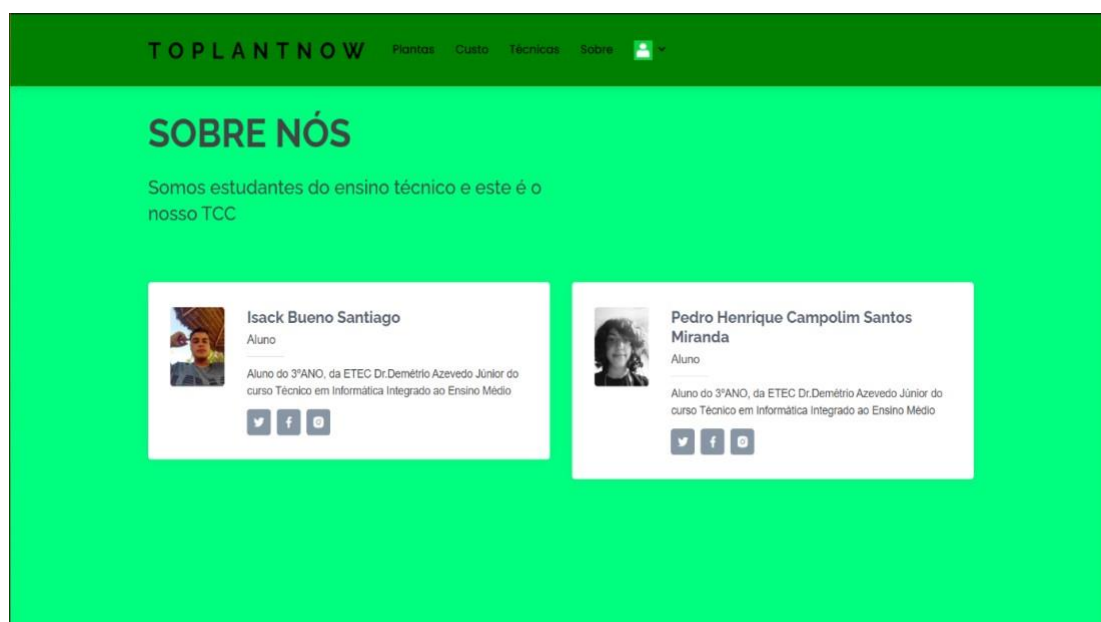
TOPLANTNOW Plantas Custo Técnicas Sobre

SOBRE NÓS

Somos estudantes do ensino técnico e este é o nosso TCC

Isack Bueno Santiago
Aluno

Aluno do 3ºANO, da ETEC Dr.Demétrio Azevedo Júnior do curso Técnico em Informática Integrado ao Ensino Médio

Pedro Henrique Campolim Santos Miranda
Aluno

Aluno do 3ºANO, da ETEC Dr.Demétrio Azevedo Júnior do curso Técnico em Informática Integrado ao Ensino Médio